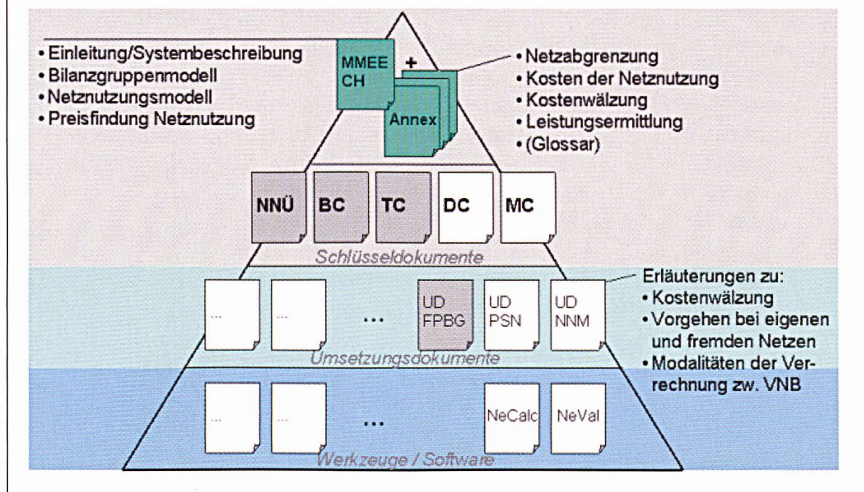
• Einleitung/Systembeschreibung
• Bilanzgruppenmodell
• Netznutzungsmodell
• Preisfindung Netznutzung

MMEE CH

+

Annex

• Netzabgrenzung
• Kosten der Netznutzung
• Kostenwälzung
• Leistungsermittlung
• (Glossar)

NNÜ

BC

TC

DC

MC

Schlüsseldokumente

...

...

...

UD FPBG

UD PSN

UD NNM

Erläuterungen zu:
• Kostenwälzung
• Vorgehen bei eigenen und fremden Netzen
• Modalitäten der Verrechnung zw. VNB

Umsetzungsdokumente

...

...

...

NeCalc

NeVal

Werkzeuge / Software